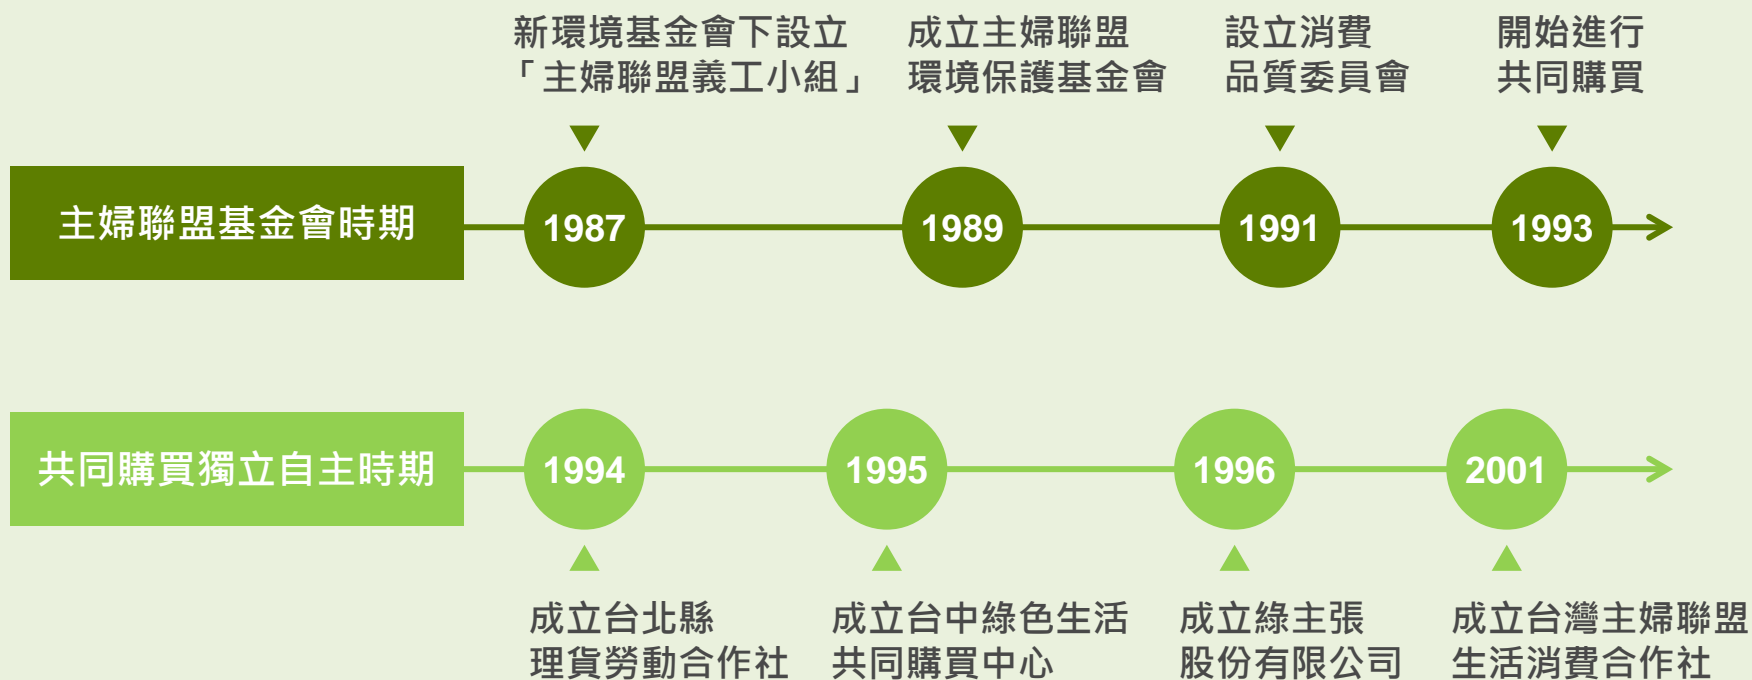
新環境基金會下設立「主婦聯盟義工小組」

成立主婦聯盟環境保護基金會

設立消費品質委員會

開始進行共同購買

主婦聯盟基金會時期

1987

1989

1991

1993

共同購買獨立自主時期

1994

1995

1996

2001

成立台北縣理貨勞動合作社

成立台中綠色生活共同購買中心

成立綠主張股份有限公司

成立台灣主婦聯盟生活消費合作社